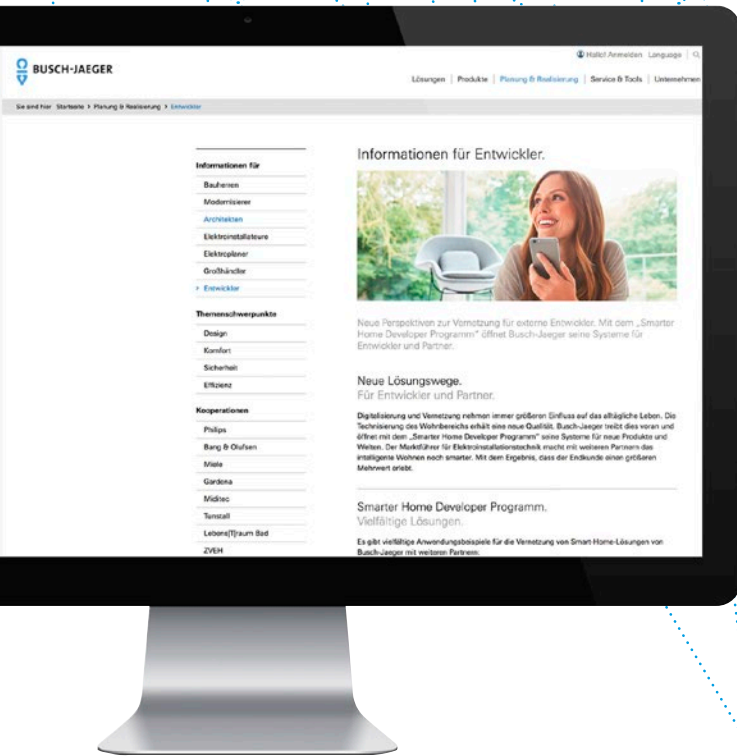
BUSCH-JAEGER

Hallo! Anmelden Language

Lösungen | Produkte | Planung & Realisierung | Service & Tools | Unternehmen

Sie sind hier: Startseite > Planung & Realisierung > Entwickler

Informationen für

Bauherren
Modernisierer
Architekten
Elektroinstallateure
Elektroplaner
Großhändler
> Entwickler

Themenschwerpunkte

Design
Komfort
Sicherheit
Effizienz

Kooperationen

Philips
Bang & Olufsen
Miele
Gardena
Miditec
Tunstall
Lebens(T)raum Bad
ZVEH

Informationen für Entwickler.

Neue Perspektiven zur Vernetzung für externe Entwickler. Mit dem „Smarter Home Developer Programm" öffnet Busch-Jaeger seine Systeme für Entwickler und Partner.

Neue Lösungswege.
Für Entwickler und Partner.

Digitalisierung und Vernetzung nehmen immer größeren Einfluss auf das alltägliche Leben. Die Technisierung des Wohnbereichs erhält eine neue Qualität. Busch-Jaeger treibt dies voran und öffnet mit dem „Smarter Home Developer Programm" seine Systeme für neue Produkte und Welten. Der Marktführer für Elektroinstallationstechnik macht mit weiteren Partnern das intelligente Wohnen noch smarter. Mit dem Ergebnis, dass der Endkunde einen größeren Mehrwert erlebt.

Smarter Home Developer Programm.
Vielfältige Lösungen.

Es gibt vielfältige Anwendungsbeispiele für die Vernetzung von Smart-Home-Lösungen von Busch-Jaeger mit weiteren Partnern: